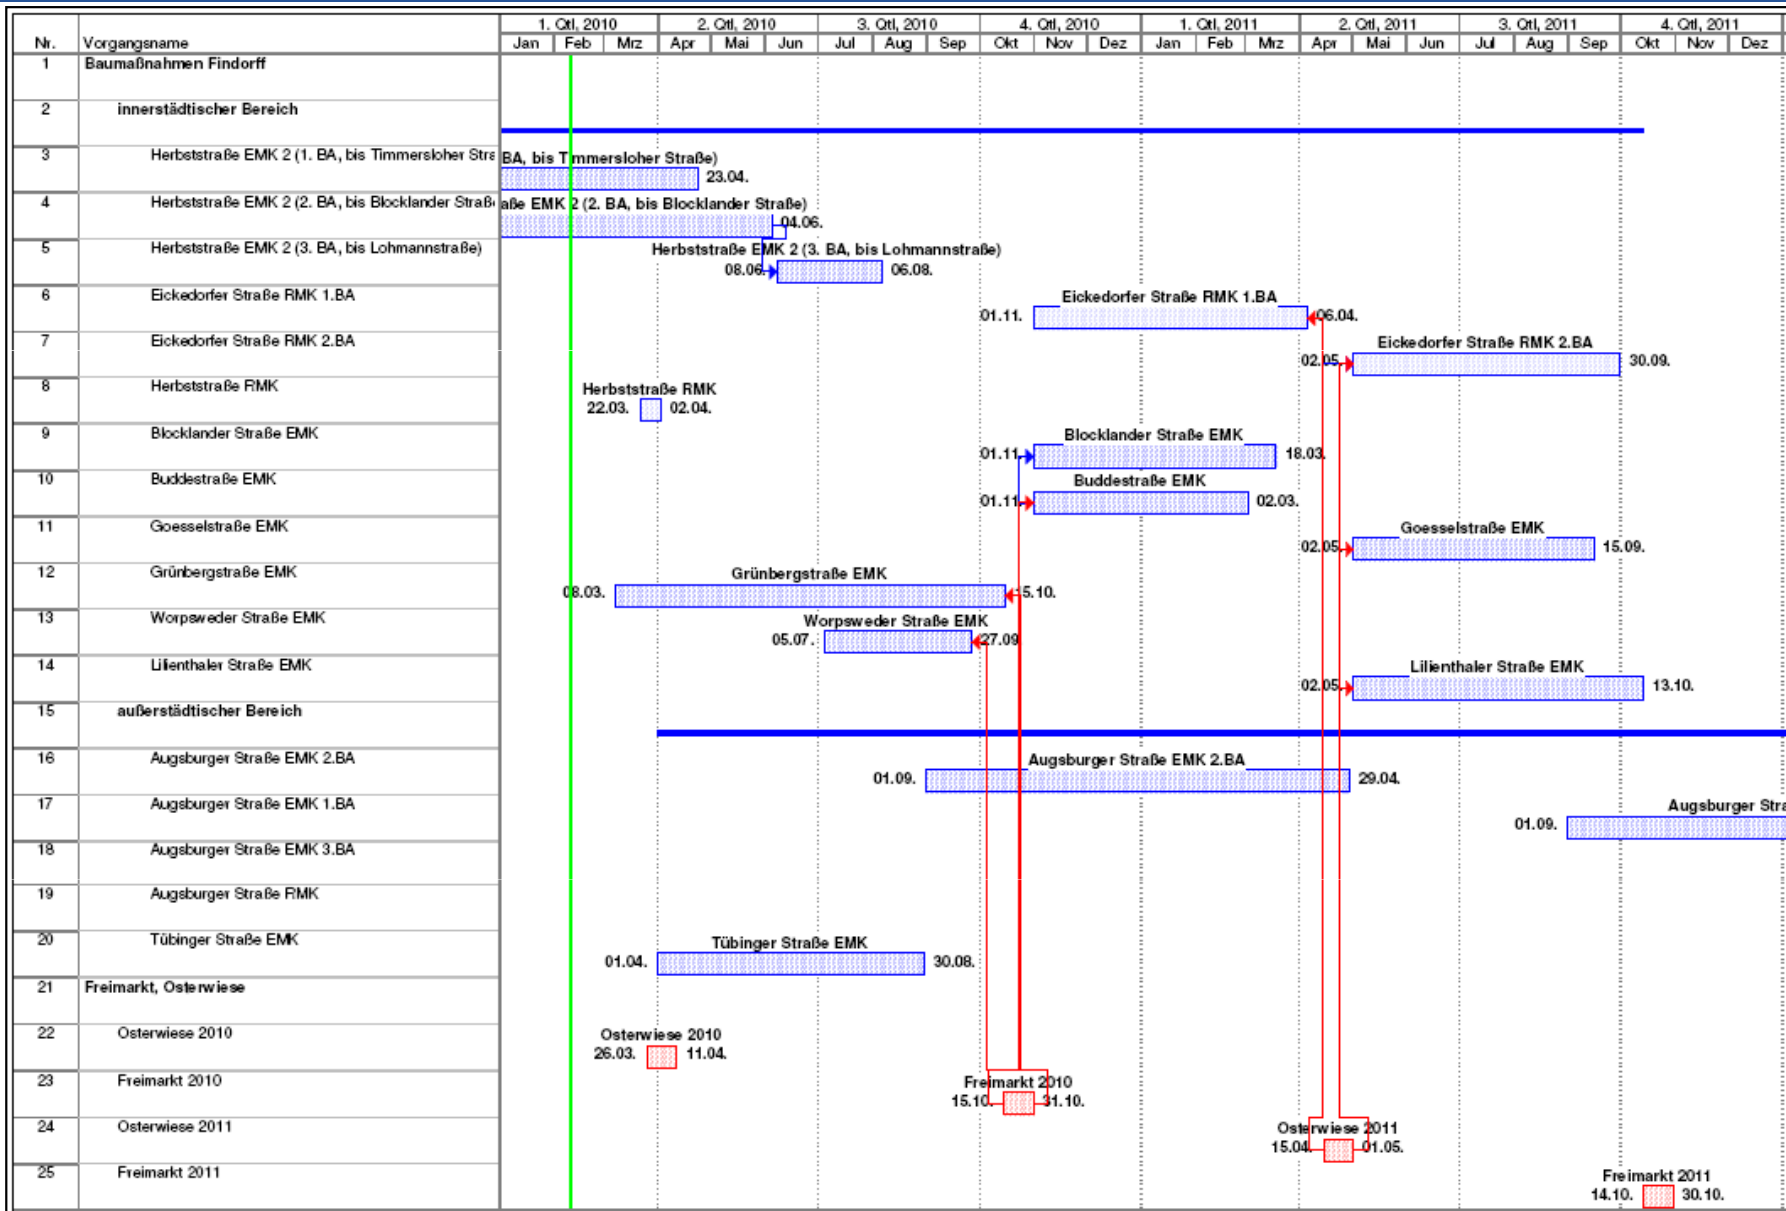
| Nr. | Vorgangsname |
|---|---|
| 1 | Baumaßnahmen Findorff |
| 2 | innerstädtischer Bereich |
| 3 | Herbststraße EMK 2 (1. BA, bis Timmersloher Stra |
| 4 | Herbststraße EMK 2 (2. BA, bis Blocklander Straße |
| 5 | Herbststraße EMK 2 (3. BA, bis Lohmannstraße) |
| 6 | Eickedorfer Straße RMK 1.BA |
| 7 | Eickedorfer Straße RMK 2.BA |
| 8 | Herbststraße RMK |
| 9 | Blocklander Straße EMK |
| 10 | Buddestraße EMK |
| 11 | Goesselstraße EMK |
| 12 | Grünbergstraße EMK |
| 13 | Worpsweder Straße EMK |
| 14 | Lilienthaler Straße EMK |
| 15 | außerstädtischer Bereich |
| 16 | Augsburger Straße EMK 2.BA |
| 17 | Augsburger Straße EMK 1.BA |
| 18 | Augsburger Straße EMK 3.BA |
| 19 | Augsburger Straße RMK |
| 20 | Tübinger Straße EMK |
| 21 | Freimarkt, Osterwiese |
| 22 | Osterwiese 2010 |
| 23 | Freimarkt 2010 |
| 24 | Osterwiese 2011 |
| 25 | Freimarkt 2011 |

1. Qtl, 2010 | 2. Qtl, 2010 | 3. Qtl, 2010 | 4. Qtl, 2010 | 1. Qtl, 2011 | 2. Qtl, 2011 | 3. Qtl, 2011 | 4. Qtl, 2011
Jan Feb Mrz Apr Mai Jun Jul Aug Sep Okt Nov Dez Jan Feb Mrz Apr Mai Jun Jul Aug Sep Okt Nov Dez

BA, bis Timmersloher Straße) 23.04.
aße EMK 2 (2. BA, bis Blocklander Straße) 04.06.
Herbststraße EMK 2 (3. BA, bis Lohmannstraße) 08.06. 06.08.
Eickedorfer Straße RMK 1.BA 01.11. 06.04.
Eickedorfer Straße RMK 2.BA 02.05. 30.09.
Herbststraße RMK 22.03. 02.04.
Blocklander Straße EMK 01.11. 18.03.
Buddestraße EMK 01.11. 02.03.
Goesselstraße EMK 02.05. 15.09.
Grünbergstraße EMK 08.03. 15.10.
Worpsweder Straße EMK 05.07. 27.09.
Lilienthaler Straße EMK 02.05. 13.10.
Augsburger Straße EMK 2.BA 01.09. 29.04.
Augsburger Stra 01.09.
Tübinger Straße EMK 01.04. 30.08.
Osterwiese 2010 26.03. 11.04.
Freimarkt 2010 15.10. 31.10.
Osterwiese 2011 15.04. 01.05.
Freimarkt 2011 14.10. 30.10.